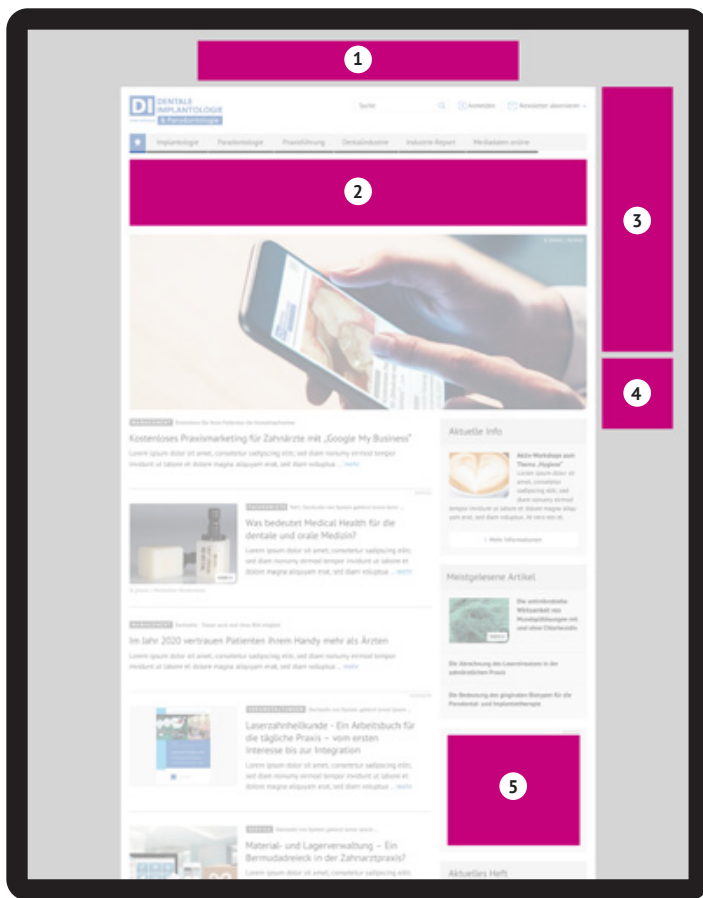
1

DI DENTALE IMPLANTOLOGIE & Parodontologie

Suche

Anmelden

Newsletter abonnieren

Implantologie Parodontologie Praxisführung Dentalindustrie Industrie Report Mediadaten online

2

3

4

MANAGEMENT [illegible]

Kostenloses Praxismarketing für Zahnärzte mit „Google My Business"

Lorem ipsum dolor sit amet, consetetur sadipscing elitr, sed diam nonumy eirmod tempor invidunt ut labore et dolore magna aliquyam erat, sed diam voluptua ... mehr

Aktuelle Info

Was bedeutet Medical Health für die dentale und orale Medizin?

Lorem ipsum dolor sit amet, consetetur sadipscing elitr, sed diam nonumy eirmod tempor invidunt ut labore et dolore magna aliquyam erat, sed diam voluptua ... mehr

Mehr Informationen

Meistgelesene Artikel

MANAGEMENT

Im Jahr 2020 vertrauen Patienten ihrem Handy mehr als Ärzten

Lorem ipsum dolor sit amet, consetetur sadipscing elitr, sed diam nonumy eirmod tempor invidunt ut labore et dolore magna aliquyam erat, sed diam voluptua ... mehr

Laserzahnheilkunde - Ein Arbeitsbuch für die tägliche Praxis – vom ersten Interesse bis zur Integration

Lorem ipsum dolor sit amet, consetetur sadipscing elitr, sed diam nonumy eirmod tempor invidunt ut labore et dolore magna aliquyam erat, sed diam voluptua ... mehr

5

Material- und Lagerverwaltung – Ein Bermudadreieck in der Zahnarztpraxis?

Aktuelles Heft